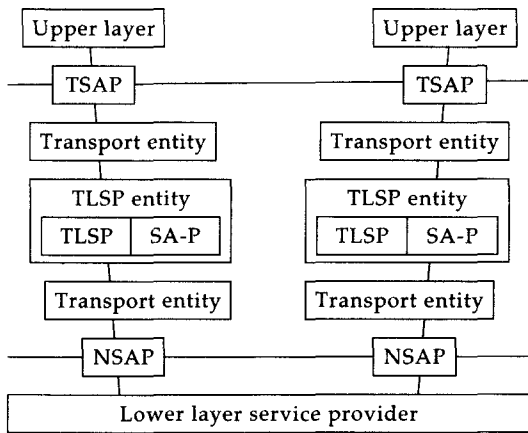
Upper layer

TSAP

Transport entity

TLSP entity

TLSP

SA-P

Transport entity

NSAP

Upper layer

TSAP

Transport entity

TLSP entity

TLSP

SA-P

Transport entity

NSAP

Lower layer service provider